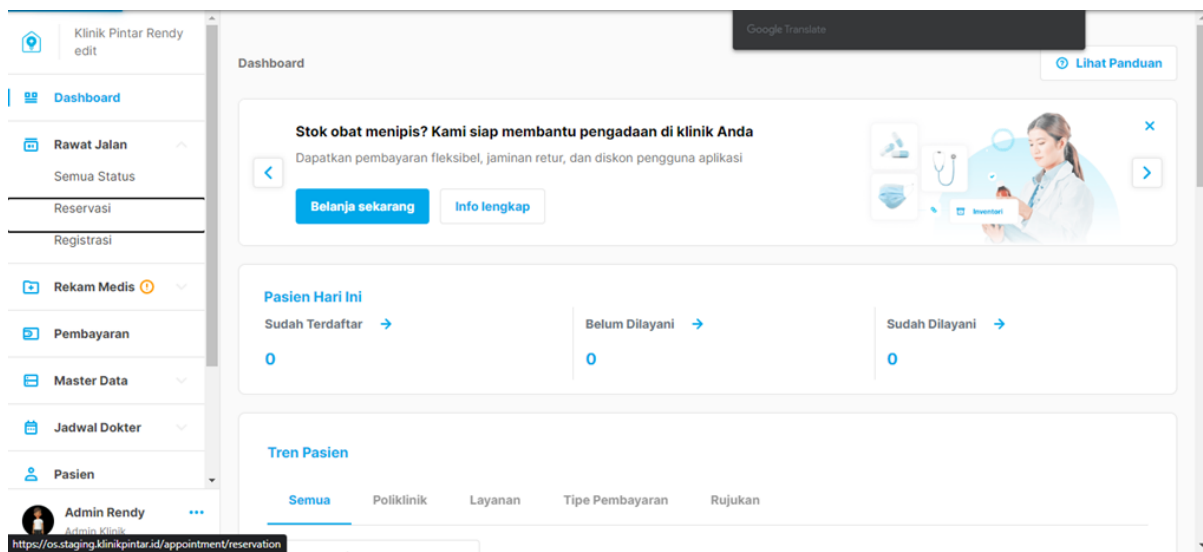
Klinik Pintar Rendy edit

Dashboard

Rawat Jalan

Semua Status

Reservasi

Registrasi

Rekam Medis

Pembayaran

Master Data

Jadwal Dokter

Pasien

Admin Rendy

Admin Klinik

https://os.staging.klinikpintar.id/appointment/reservation

Google Translate

Dashboard

Lihat Panduan

Stok obat menipis? Kami siap membantu pengadaan di klinik Anda

Dapatkan pembayaran fleksibel, jaminan retur, dan diskon pengguna aplikasi

Belanja sekarang

Info lengkap

Inventori

Pasien Hari Ini

Sudah Terdaftar

0

Belum Dilayani

0

Sudah Dilayani

0

Tren Pasien

Semua

Poliklinik

Layanan

Tipe Pembayaran

Rujukan